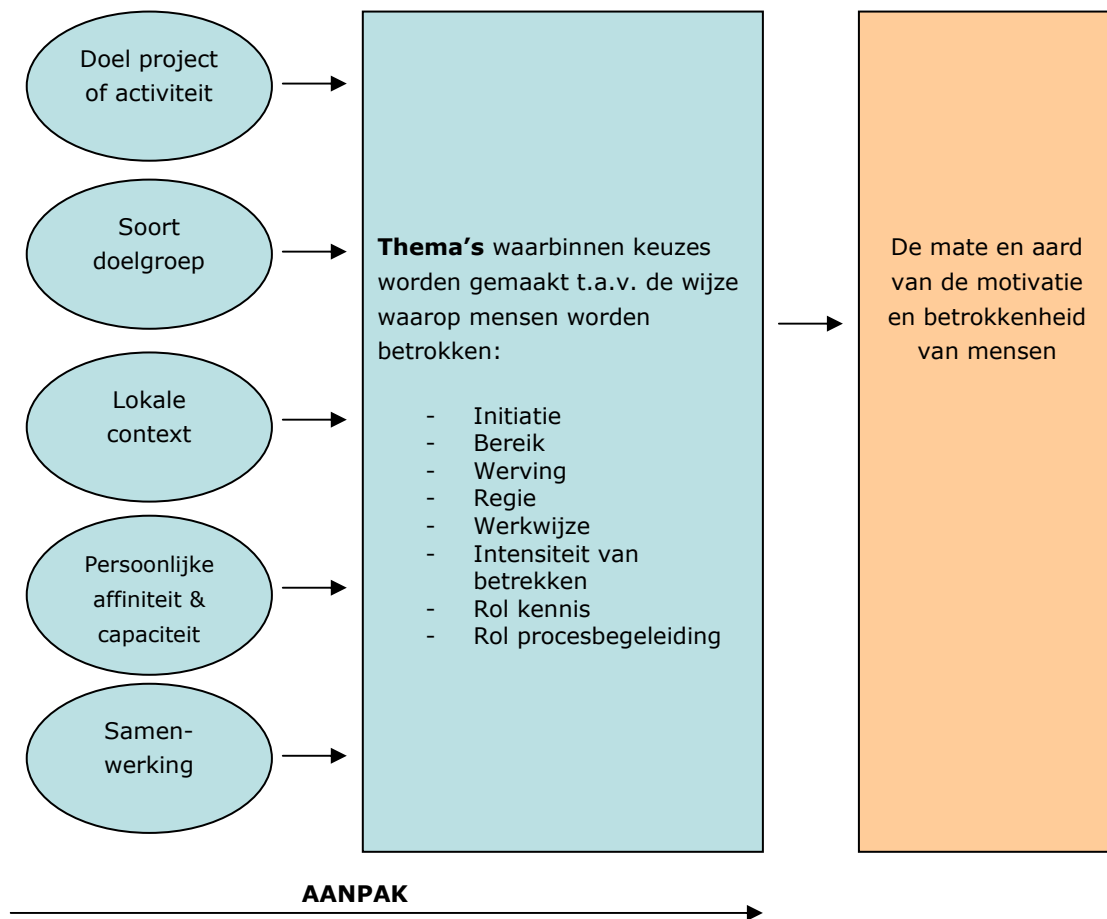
Doel project of activiteit

Soort doelgroep

Lokale context

Persoonlijke affiniteit & capaciteit

Samen-werking

**Thema's** waarbinnen keuzes worden gemaakt t.a.v. de wijze waarop mensen worden betrokken:

- Initiatie
- Bereik
- Werving
- Regie
- Werkwijze
- Intensiteit van betrekken
- Rol kennis
- Rol procesbegeleiding

De mate en aard van de motivatie en betrokkenheid van mensen

AANPAK